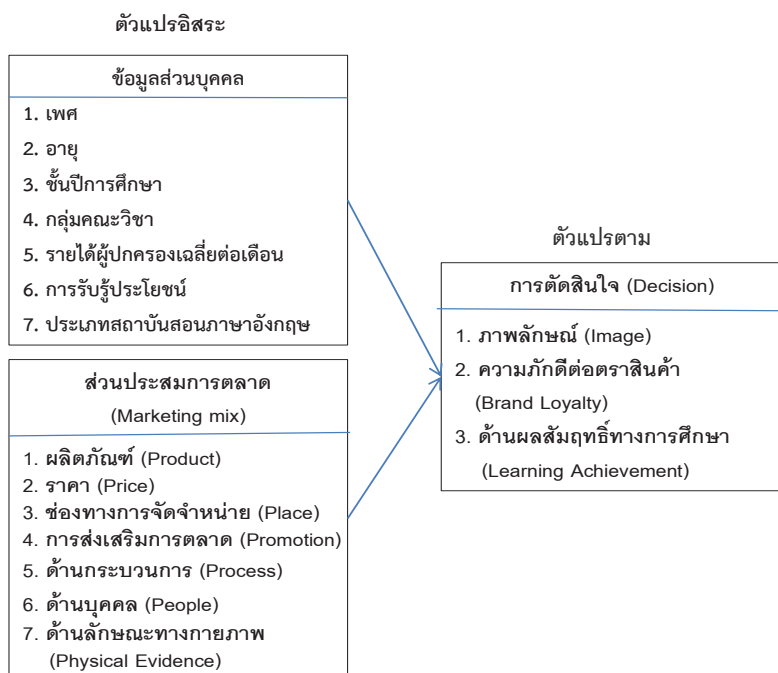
ตัวแปรอิสระ

ข้อมูลส่วนบุคคล

1. เพศ
2. อายุ
3. ชั้นปีการศึกษา
4. กลุ่มคณะวิชา
5. รายได้ผู้ปกครองเฉลี่ยต่อเดือน
6. การรับรู้ประโยชน์
7. ประเภทสถาบันสอนภาษาอังกฤษ

ส่วนประสมการตลาด (Marketing mix)

1. ผลิตภัณฑ์ (Product)
2. ราคา (Price)
3. ช่องทางการจัดจำหน่าย (Place)
4. การส่งเสริมการตลาด (Promotion)
5. ด้านกระบวนการ (Process)
6. ด้านบุคคล (People)
7. ด้านลักษณะทางกายภาพ (Physical Evidence)

ตัวแปรตาม

การตัดสินใจ (Decision)

1. ภาพลักษณ์ (Image)
2. ความภักดีต่อตราสินค้า (Brand Loyalty)
3. ด้านผลสัมฤทธิ์ทางการศึกษา (Learning Achievement)